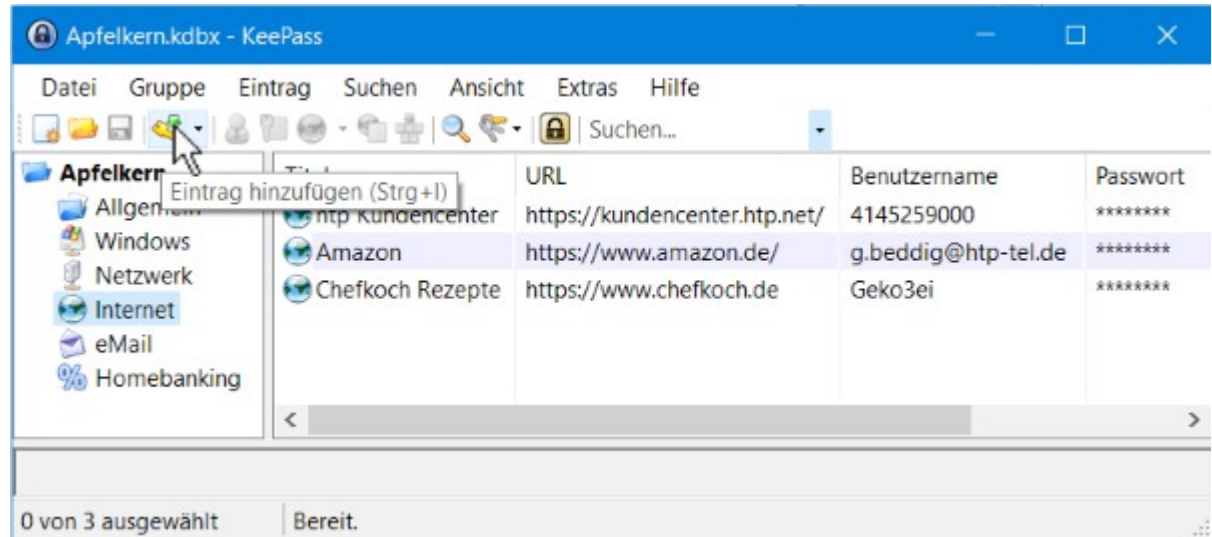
Apfelkern.kdbx - KeePass

Datei Gruppe Eintrag Suchen Ansicht Extras Hilfe

Suchen...

Apfelkern
Allgem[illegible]
Windows
Netzwerk
Internet
eMail
Homebanking

Eintrag hinzufügen (Strg+I)

| Titel | URL | Benutzername | Passwort |
|---|---|---|---|
| htp Kundencenter | https://kundencenter.htp.net/ | 4145259000 | ******** |
| Amazon | https://www.amazon.de/ | g.beddig@htp-tel.de | ******** |
| Chefkoch Rezepte | https://www.chefkoch.de | Geko3ei | ******** |

0 von 3 ausgewählt
Bereit.